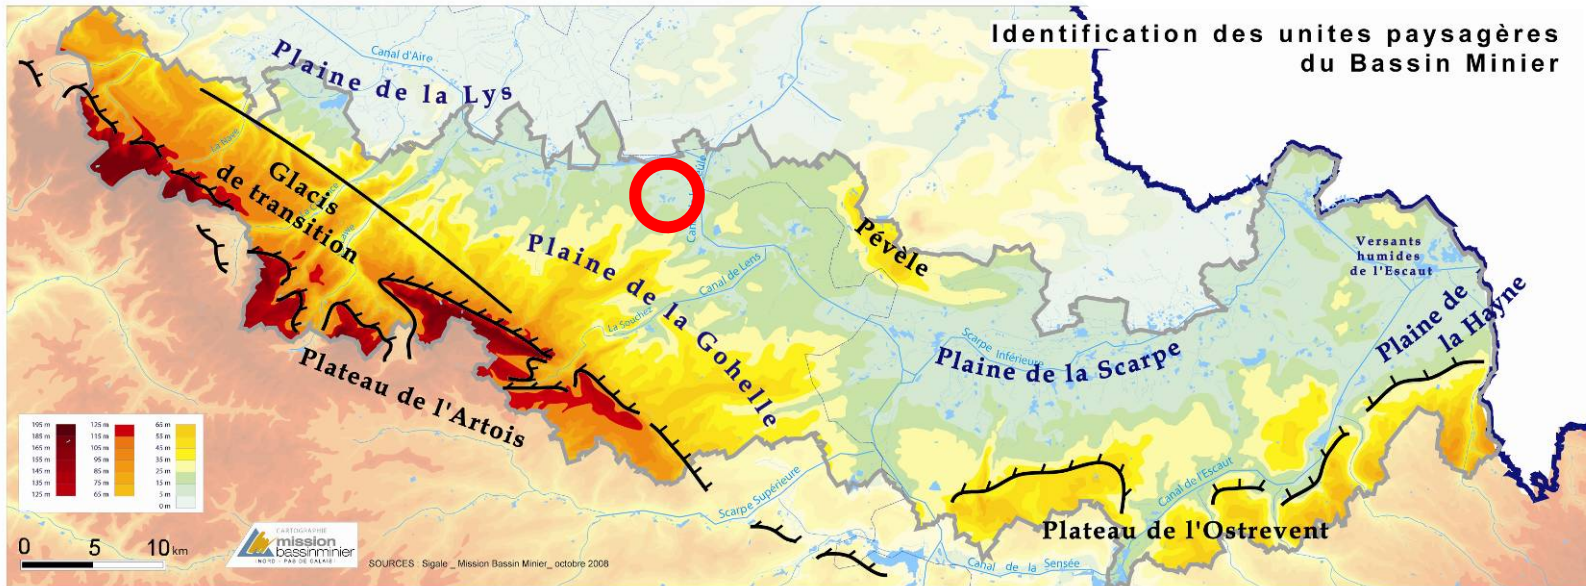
Identification des unites paysagères du Bassin Minier

Plaine de la Lys

Canal d'Aire

Glacis de transition

Plaine de la Gohelle

Canal de Lens

La Souchez

Pévèle

Versants humides de l'Escaut

Plaine de la Hayne

Plaine de la Scarpe

Scarpe Inférieure

Plateau de l'Artois

Plateau de l'Ostrevent

Canal de l'Escaut

Scarpe Supérieure

Canal de la Sensée

195 m
185 m
165 m
155 m
145 m
135 m
125 m

125 m
115 m
105 m
95 m
85 m
75 m
65 m

65 m
55 m
45 m
35 m
25 m
15 m
5 m
0 m

0 5 10 km

CARTOGRAPHIE mission bassinminier NORD - PAS DE CALAIS

SOURCES : Sigale _ Mission Bassin Minier_ octobre 2008